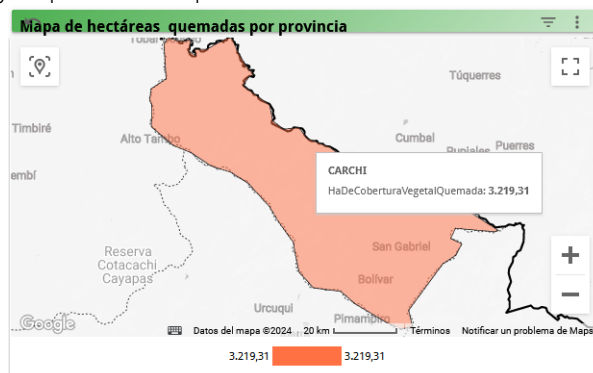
Mapa de hectáreas  quemadas por provincia

Tobar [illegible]

Túquerres

Timbiré

Alto Tambo

Cumbal

Puerres

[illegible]mbí

Pupiales

CARCHI

HaDeCoberturaVegetalQuemada: 3.219,31

San Gabriel

Reserva Cotacachi Cayapas

Bolívar

Urcuquí

Pimampiro

Google

Datos del mapa ©2024   20 km   Términos   Notificar un problema de Maps

3.219,31   3.219,31